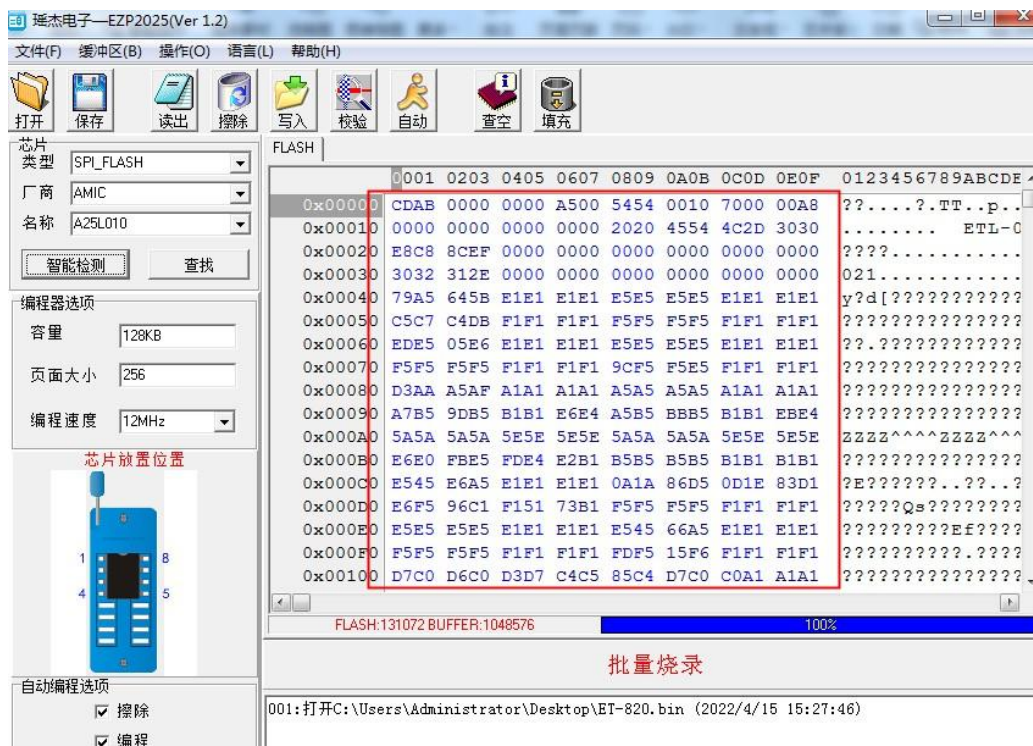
瑶杰电子—EZP2025(Ver 1.2)

文件(F) 缓冲区(B) 操作(O) 语言(L) 帮助(H)

打开 保存 读出 擦除 写入 校验 自动 查空 填充

芯片
类型 SPI_FLASH
厂商 AMIC
名称 A25L010

智能检测 查找

编程器选项
容量 128KB
页面大小 256
编程速度 12MHz

芯片放置位置

1 8
4 5

自动编程选项
☑ 擦除
☑ 编程

FLASH

| | 0001 0203 0405 0607 0809 0A0B 0C0D 0E0F | 0123456789ABCDE |
|---|---|---|
| 0x00000 | CDAB 0000 0000 A500 5454 0010 7000 00A8 | ??....?.TT..p.. |
| 0x00010 | 0000 0000 0000 0000 2020 4554 4C2D 3030 | ........ ETL-0 |
| 0x00020 | E8C8 8CEF 0000 0000 0000 0000 0000 0000 | ????.......... |
| 0x00030 | 3032 312E 0000 0000 0000 0000 0000 0000 | 021........... |
| 0x00040 | 79A5 645B E1E1 E1E1 E5E5 E5E5 E1E1 E1E1 | y?d[?????????? |
| 0x00050 | C5C7 C4DB F1F1 F1F1 F5F5 F5F5 F1F1 F1F1 | ?????????????? |
| 0x00060 | EDE5 05E6 E1E1 E1E1 E5E5 E5E5 E1E1 E1E1 | ??.??????????? |
| 0x00070 | F5F5 F5F5 F1F1 F1F1 9CF5 F5E5 F1F1 F1F1 | ?????????????? |
| 0x00080 | D3AA A5AF A1A1 A1A1 A5A5 A5A5 A1A1 A1A1 | ?????????????? |
| 0x00090 | A7B5 9DB5 B1B1 E6E4 A5B5 BBB5 B1B1 EBE4 | ?????????????? |
| 0x000A0 | 5A5A 5A5A 5E5E 5E5E 5A5A 5A5A 5E5E 5E5E | ZZZZ^^^^ZZZZ^^^ |
| 0x000B0 | E6E0 FBE5 FDE4 E2B1 B5B5 B5B5 B1B1 B1B1 | ?????????????? |
| 0x000C0 | E545 E6A5 E1E1 E1E1 0A1A 86D5 0D1E 83D1 | ?E??????..??..? |
| 0x000D0 | E6F5 96C1 F151 73B1 F5F5 F5F5 F1F1 F1F1 | ?????Qs???????? |
| 0x000E0 | E5E5 E5E5 E1E1 E1E1 E545 66A5 E1E1 E1E1 | ?????????Ef???? |
| 0x000F0 | F5F5 F5F5 F1F1 F1F1 FDF5 15F6 F1F1 F1F1 | ??????????.???? |
| 0x00100 | D7C0 D6C0 D3D7 C4C5 85C4 D7C0 C0A1 A1A1 | ?????????????? |

FLASH:131072 BUFFER:1048576 100%

批量烧录

001:打开C:\Users\Administrator\Desktop\ET-820.bin (2022/4/15 15:27:46)